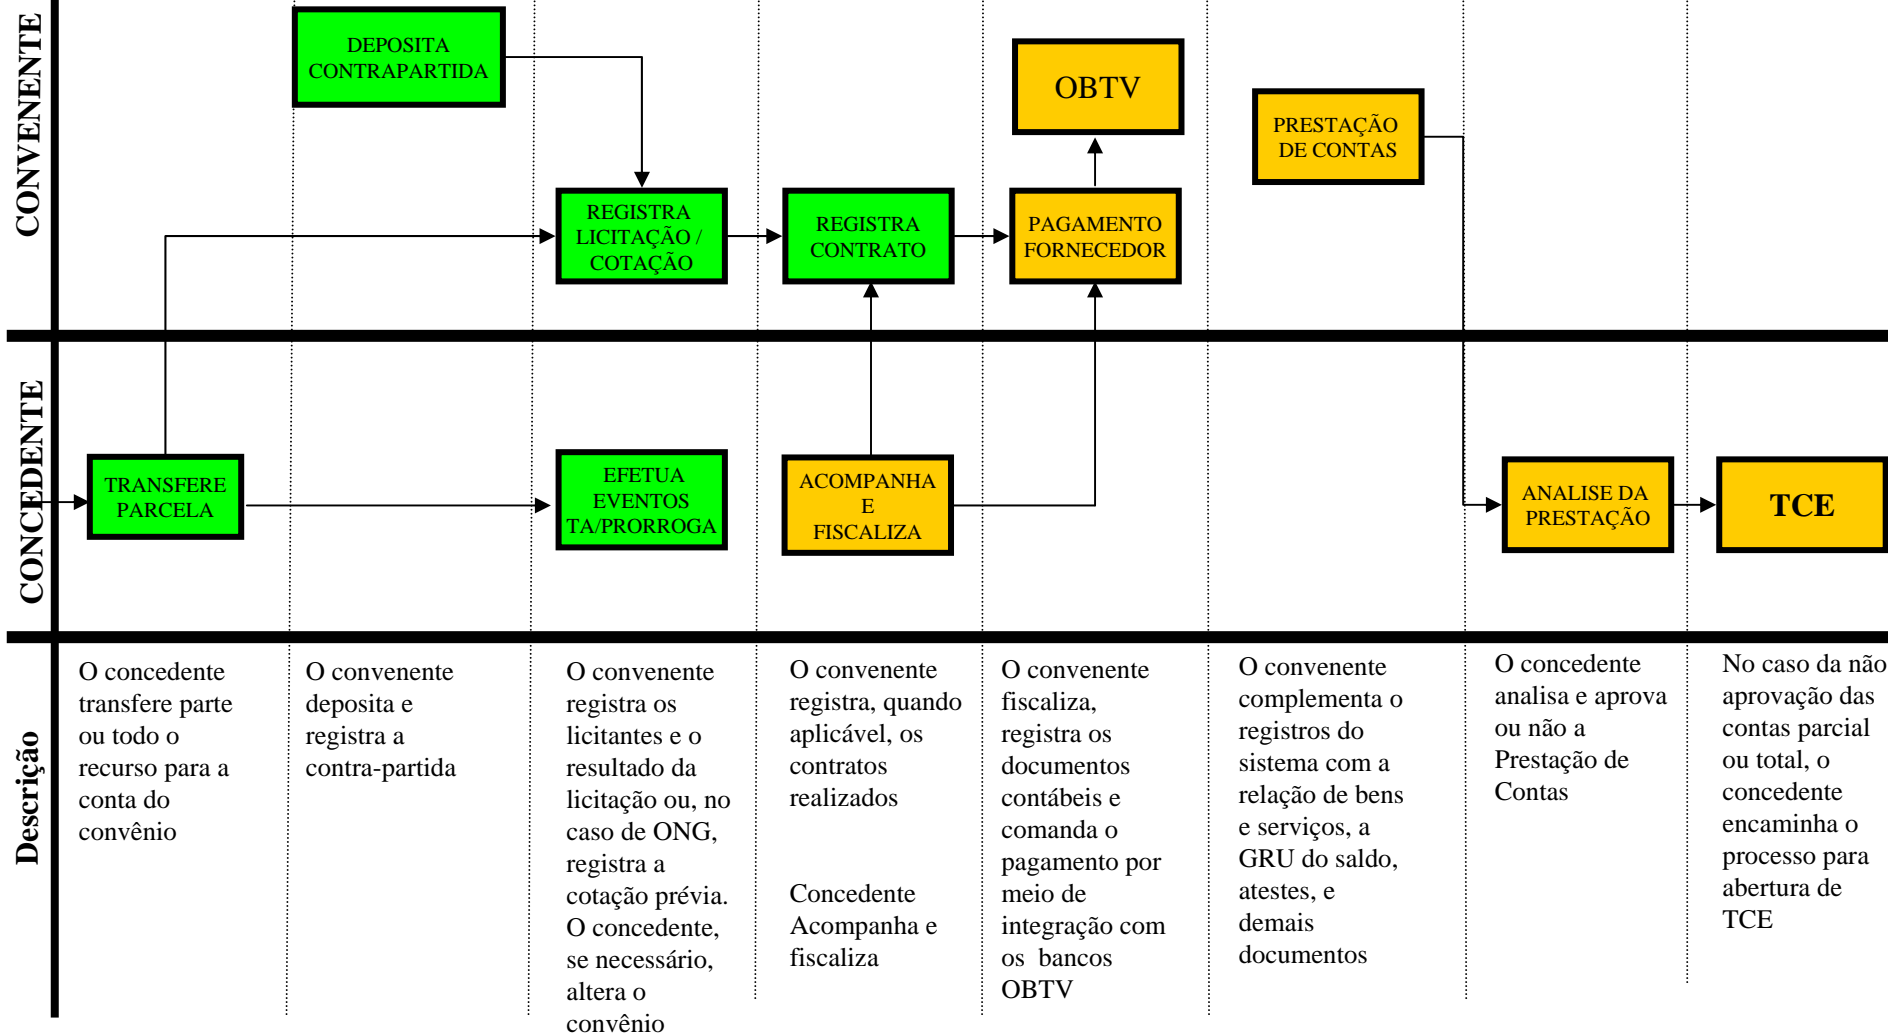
CONVENENTE

DEPOSITA CONTRAPARTIDA

OBTV

PRESTAÇÃO DE CONTAS

REGISTRA LICITAÇÃO / COTAÇÃO

REGISTRA CONTRATO

PAGAMENTO FORNECEDOR

CONCEDENTE

TRANSFERE PARCELA

EFETUA EVENTOS TA/PRORROGA

ACOMPANHA E FISCALIZA

ANALISE DA PRESTAÇÃO

TCE

Descrição

O concedente transfere parte ou todo o recurso para a conta do convênio

O convenente deposita e registra a contra-partida

O convenente registra os licitantes e o resultado da licitação ou, no caso de ONG, registra a cotação prévia. O concedente, se necessário, altera o convênio

O convenente registra, quando aplicável, os contratos realizados

Concedente Acompanha e fiscaliza

O convenente fiscaliza, registra os documentos contábeis e comanda o pagamento por meio de integração com os bancos OBTV

O convenente complementa o registros do sistema com a relação de bens e serviços, a GRU do saldo, atestes, e demais documentos

O concedente analisa e aprova ou não a Prestação de Contas

No caso da não aprovação das contas parcial ou total, o concedente encaminha o processo para abertura de TCE